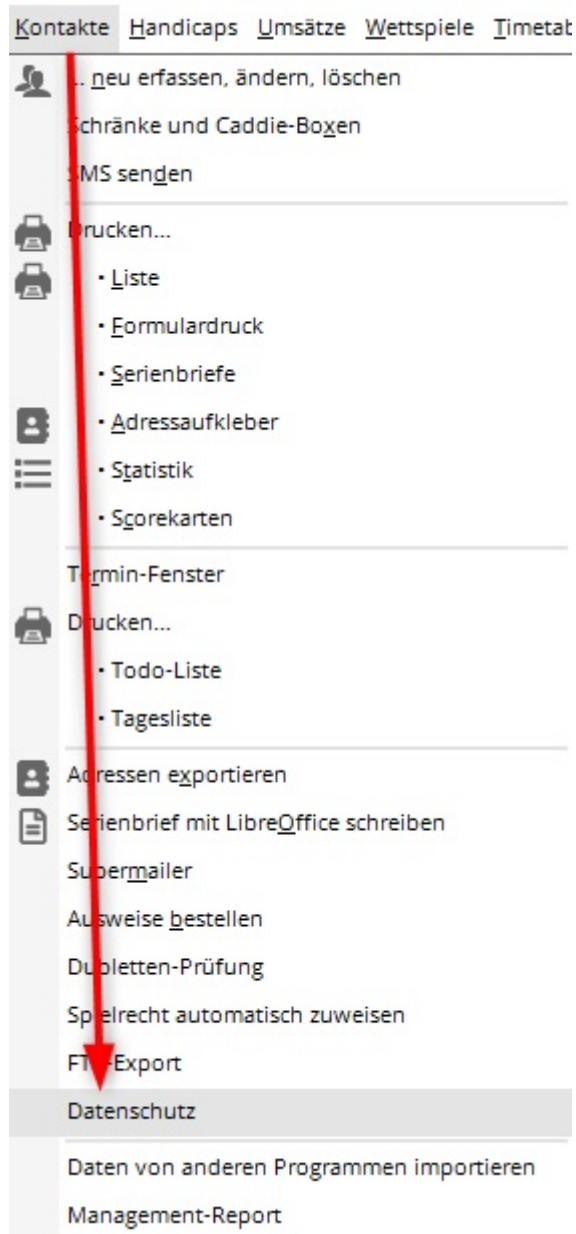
Kontakte Handicaps Umsätze Wettspiele Timetab

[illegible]. neu erfassen, ändern, löschen
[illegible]chränke und Caddie-Boxen
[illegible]MS senden
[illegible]rucken...
· Liste
· Formulardruck
· Serienbriefe
· Adressaufkleber
· Statistik
· Scorekarten
T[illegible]rmin-Fenster
D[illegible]ucken...
· Todo-Liste
· Tagesliste
A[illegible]ressen exportieren
Se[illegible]ienbrief mit LibreOffice schreiben
Su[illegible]ermailer
Au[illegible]sweise bestellen
Du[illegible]letten-Prüfung
Sp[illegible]elrecht automatisch zuweisen
FT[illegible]-Export
Datenschutz
Daten von anderen Programmen importieren
Management-Report